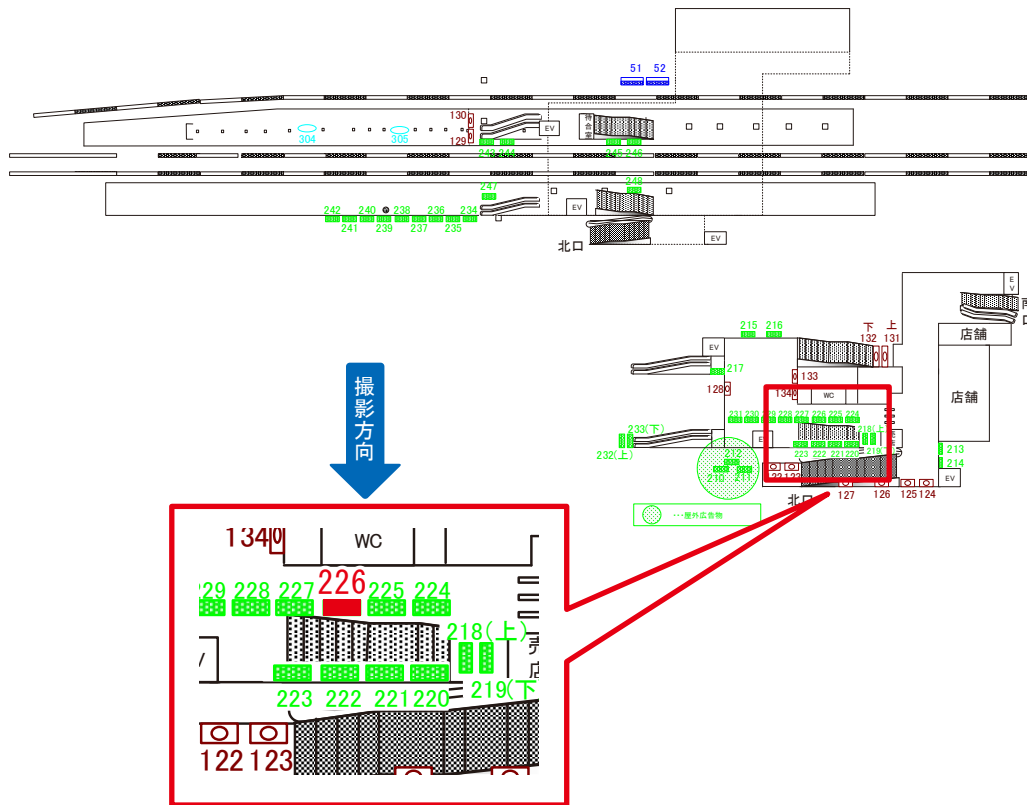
51 52
130
129
304
305
EV
243 244
245 246
247
248
242 240 238 236 234
241 239 237 235
EV
EV
北口

215 216
下 上
132 131
EV
217
128
133
134
WC
店舗
店舗
EV
231 230 229 228 227 226 225 224
233(下)
232(上)
218(上)
219
EV
223 222 221 220
212
210 211
122 123
北口
127
126 125 124
213
214
EV
・・・屋外広告物

撮影方向

134
WC
229 228 227 226 225 224
218(上)
223 222 221 220
219(下
122 123